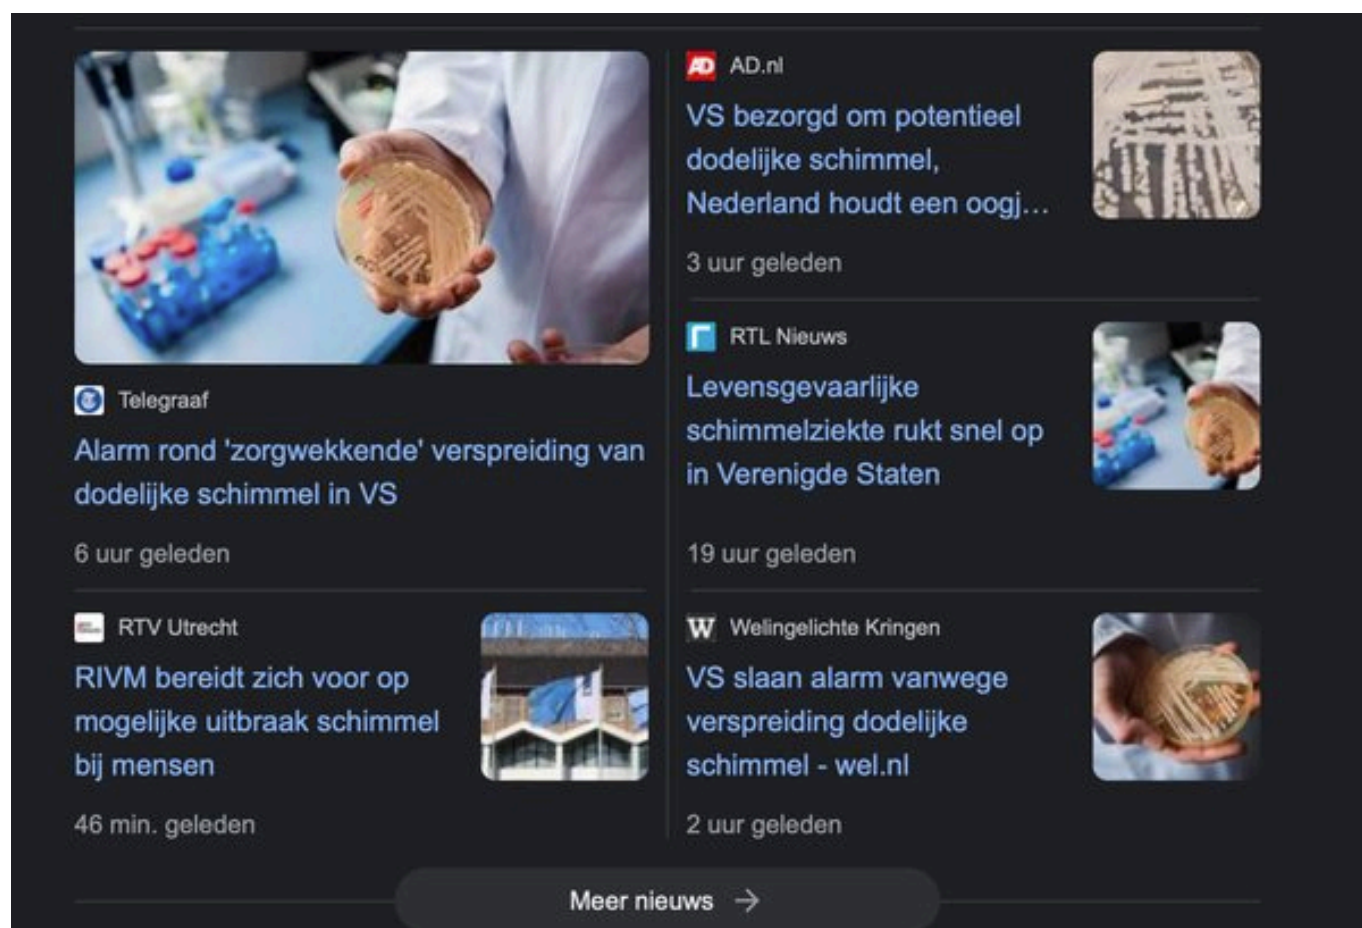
Telegraaf
Alarm rond 'zorgwekkende' verspreiding van dodelijke schimmel in VS

6 uur geleden

AD AD.nl
VS bezorgd om potentieel dodelijke schimmel, Nederland houdt een oogj…

3 uur geleden

RTL Nieuws
Levensgevaarlijke schimmelziekte rukt snel op in Verenigde Staten

19 uur geleden

RTV Utrecht
RIVM bereidt zich voor op mogelijke uitbraak schimmel bij mensen

46 min. geleden

W Welingelichte Kringen
VS slaan alarm vanwege verspreiding dodelijke schimmel - wel.nl

2 uur geleden

Meer nieuws →